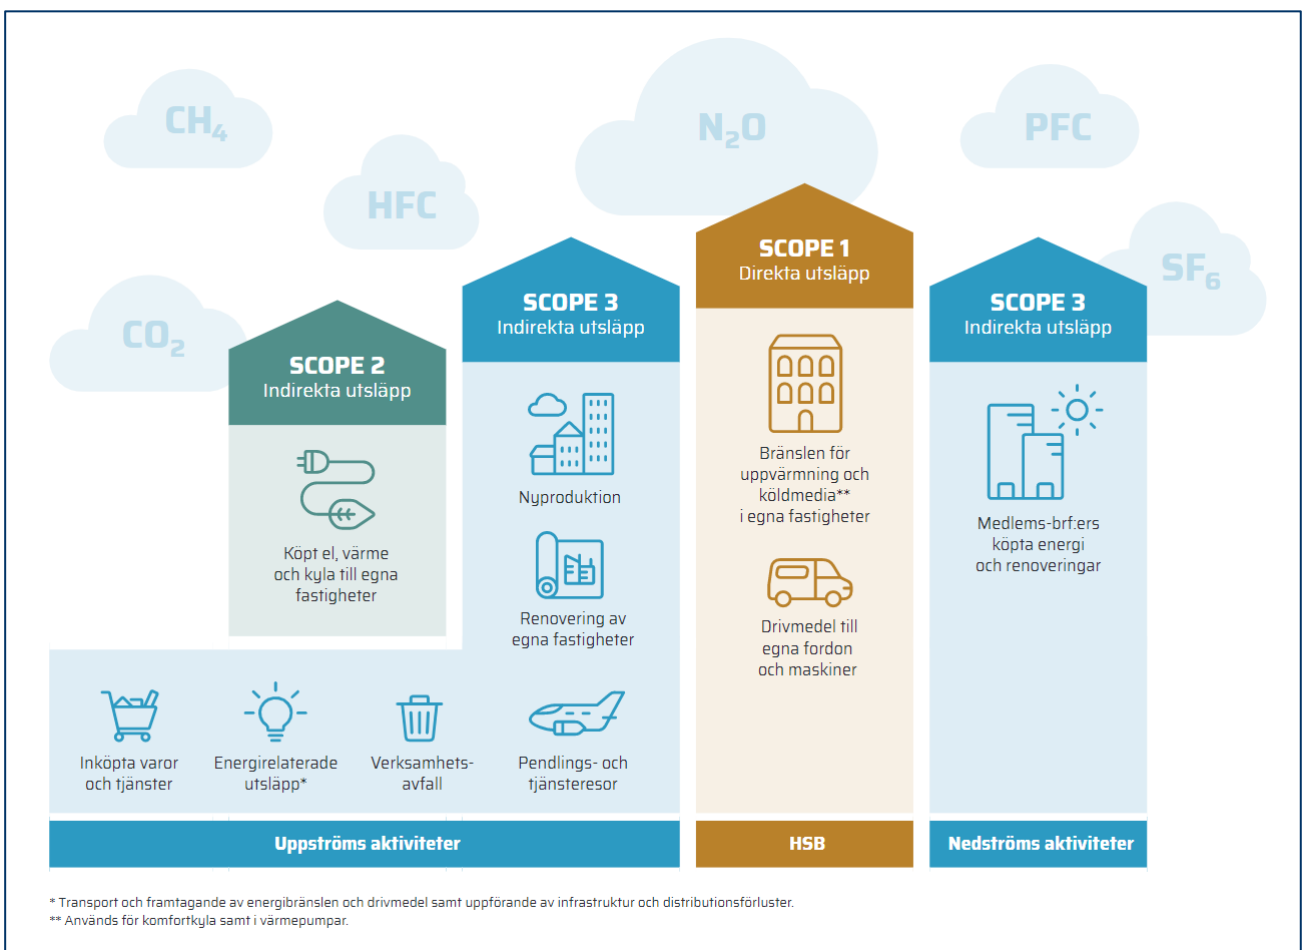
$CH_4$

$N_2O$

PFC

HFC

$SF_6$

$CO_2$

SCOPE 1
Direkta utsläpp

SCOPE 3
Indirekta utsläpp

SCOPE 3
Indirekta utsläpp

SCOPE 2
Indirekta utsläpp

Köpt el, värme och kyla till egna fastigheter

Nyproduktion

Renovering av egna fastigheter

Bränslen för uppvärmning och köldmedia** i egna fastigheter

Drivmedel till egna fordon och maskiner

Medlems-brf:ers köpta energi och renoveringar

Inköpta varor och tjänster

Energirelaterade utsläpp*

Verksamhetsavfall

Pendlings- och tjänsteresor

Uppströms aktiviteter

HSB

Nedströms aktiviteter

* Transport och framtagande av energibränslen och drivmedel samt uppförande av infrastruktur och distributionsförluster.
** Används för komfortkyla samt i värmepumpar.